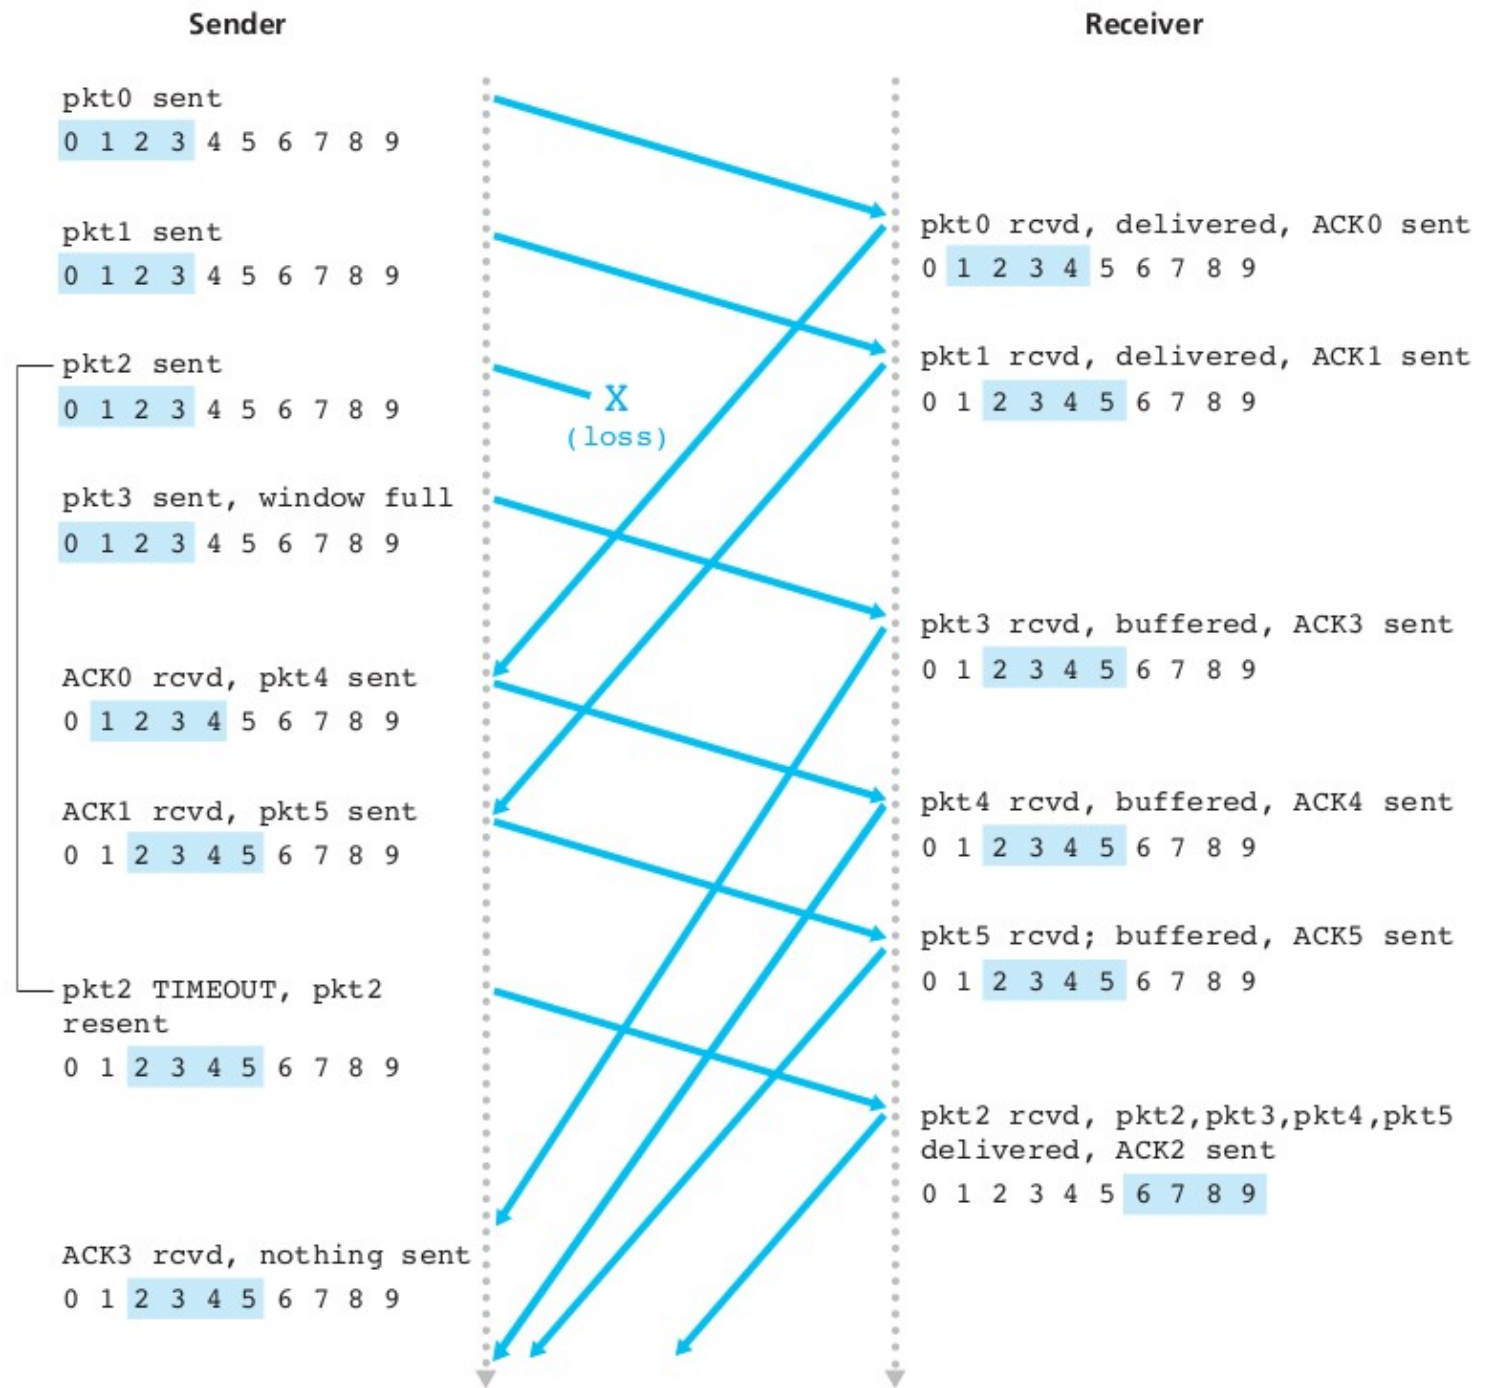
Sender

Receiver

pkt0 sent
0 1 2 3 4 5 6 7 8 9

pkt1 sent
0 1 2 3 4 5 6 7 8 9

pkt2 sent
0 1 2 3 4 5 6 7 8 9

pkt3 sent, window full
0 1 2 3 4 5 6 7 8 9

ACK0 rcvd, pkt4 sent
0 1 2 3 4 5 6 7 8 9

ACK1 rcvd, pkt5 sent
0 1 2 3 4 5 6 7 8 9

pkt2 TIMEOUT, pkt2 resent
0 1 2 3 4 5 6 7 8 9

ACK3 rcvd, nothing sent
0 1 2 3 4 5 6 7 8 9

X
(loss)

pkt0 rcvd, delivered, ACK0 sent
0 1 2 3 4 5 6 7 8 9

pkt1 rcvd, delivered, ACK1 sent
0 1 2 3 4 5 6 7 8 9

pkt3 rcvd, buffered, ACK3 sent
0 1 2 3 4 5 6 7 8 9

pkt4 rcvd, buffered, ACK4 sent
0 1 2 3 4 5 6 7 8 9

pkt5 rcvd; buffered, ACK5 sent
0 1 2 3 4 5 6 7 8 9

pkt2 rcvd, pkt2,pkt3,pkt4,pkt5 delivered, ACK2 sent
0 1 2 3 4 5 6 7 8 9